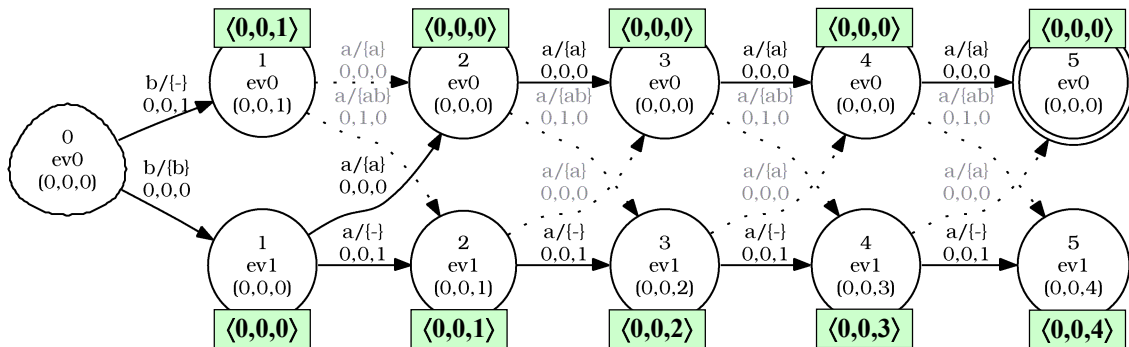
⟨0,0,1⟩ ⟨0,0,0⟩ ⟨0,0,0⟩ ⟨0,0,0⟩ ⟨0,0,0⟩

0
ev0
(0,0,0)

b/{-}
0,0,1

b/{b}
0,0,0

1
ev0
(0,0,1)

a/{a}
0,0,0
a/{ab}
0,1,0

2
ev0
(0,0,0)

a/{a}
0,0,0
a/{ab}
0,1,0

3
ev0
(0,0,0)

a/{a}
0,0,0
a/{ab}
0,1,0

4
ev0
(0,0,0)

a/{a}
0,0,0
a/{ab}
0,1,0

5
ev0
(0,0,0)

a/{a}
0,0,0

a/{a}
0,0,0

a/{a}
0,0,0

a/{a}
0,0,0

1
ev1
(0,0,0)

a/{-}
0,0,1

2
ev1
(0,0,1)

a/{-}
0,0,1

3
ev1
(0,0,2)

a/{-}
0,0,1

4
ev1
(0,0,3)

a/{-}
0,0,1

5
ev1
(0,0,4)

⟨0,0,0⟩ ⟨0,0,1⟩ ⟨0,0,2⟩ ⟨0,0,3⟩ ⟨0,0,4⟩